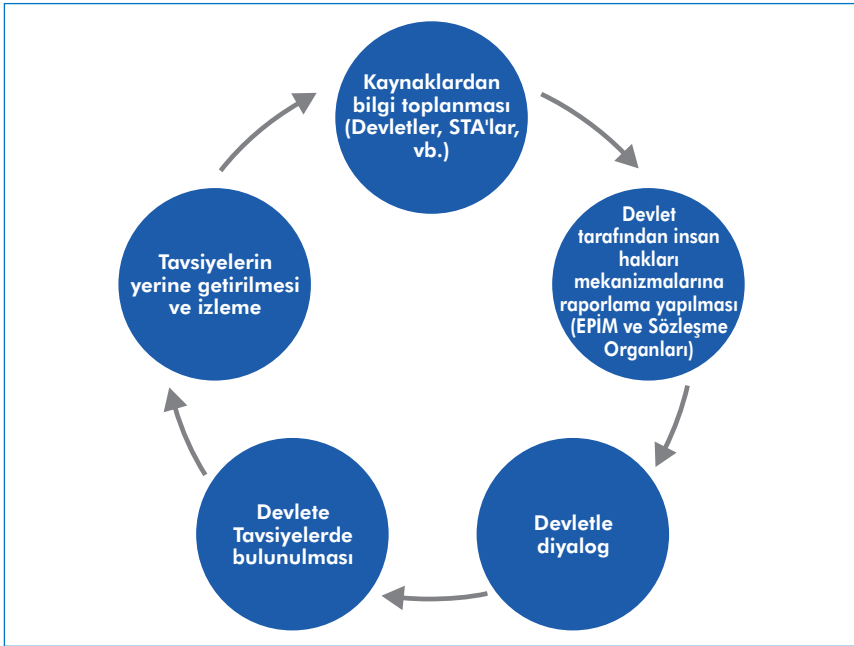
Kaynaklardan bilgi toplanması (Devletler, STA'lar, vb.)

Devlet tarafından insan hakları mekanizmalarına raporlama yapılması (EPİM ve Sözleşme Organları)

Devletle diyalog

Devlete Tavsiyelerde bulunulması

Tavsiyelerin yerine getirilmesi ve izleme